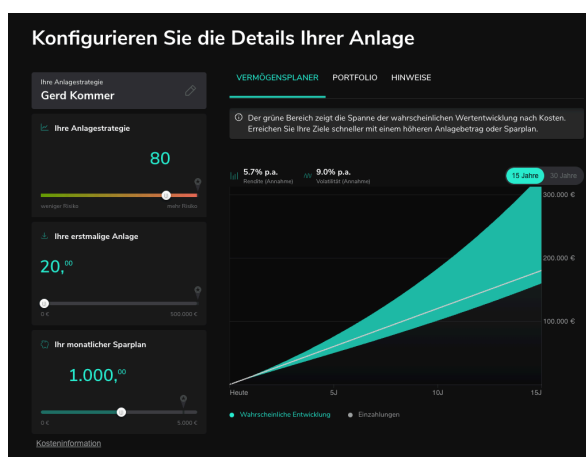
Konfigurieren Sie die Details Ihrer Anlage

Ihre Anlagestrategie
Gerd Kommer

Ihre Anlagestrategie
80
weniger Risiko
mehr Risiko

Ihre erstmalige Anlage
20,00
0 €
500.000 €

Ihr monatlicher Sparplan
1.000,00
0 €
5.000 €

Kosteninformation

VERMÖGENSPLANER
PORTFOLIO
HINWEISE

Der grüne Bereich zeigt die Spanne der wahrscheinlichen Wertentwicklung nach Kosten. Erreichen Sie Ihre Ziele schneller mit einem höheren Anlagebetrag oder Sparplan.

5.7% p.a.
Rendite (Annahme)
9.0% p.a.
Volatilität (Annahme)

15 Jahre
30 Jahre

300.000 €
200.000 €
100.000 €

Heute
5J
10J
15J

Wahrscheinliche Entwicklung
Einzahlungen